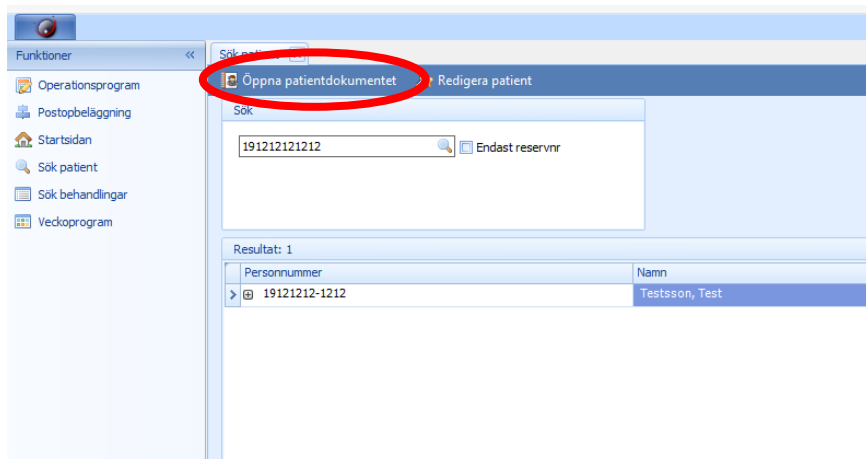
Funktioner

Operationsprogram

Postopbeläggning

Startsidan

Sök patient

Sök behandlingar

Veckoprogram

Sök pati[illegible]

Öppna patientdokumentet

Redigera patient

Sök

191212121212

Endast reservnr

Resultat: 1

| Personnummer | Namn |
|---|---|
| 19121212-1212 | Testsson, Test |